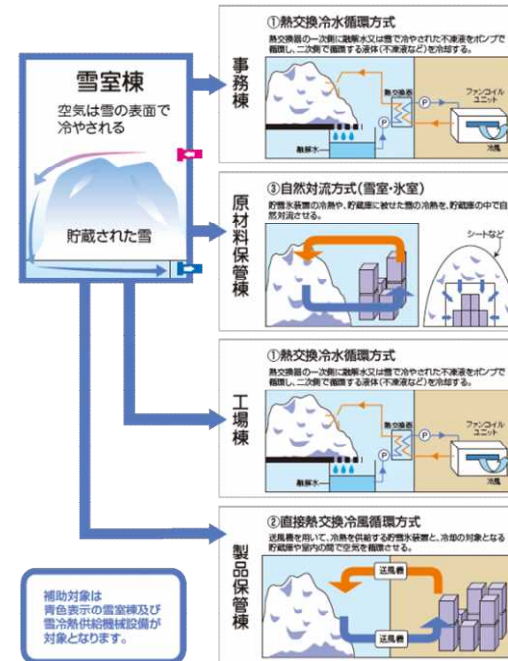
雪室棟

空気は雪の表面で冷やされる

貯蔵された雪

事務棟

①熱交換冷水循環方式

熱交換器の一次側に融解水又は雪で冷やされた不凍液をポンプで循環し、二次側で循環する液体(不凍液など)を冷却する。

熱交換器

ファンコイルユニット

融解水

冷風

原材料保管棟

③自然対流方式(雪室・氷室)

貯雪冷装置の冷熱や、貯蔵庫に被せた雪の冷熱を、貯蔵庫の中で自然対流させる。

シートなど

工場棟

①熱交換冷水循環方式

熱交換器の一次側に融解水又は雪で冷やされた不凍液をポンプで循環し、二次側で循環する液体(不凍液など)を冷却する。

熱交換器

ファンコイルユニット

融解水

冷風

製品保管棟

②直接熱交換冷風循環方式

送風機を用いて、冷熱を供給する貯雪冷装置と、冷却の対象となる貯蔵庫や室内の間で空気を循環させる。

送風機

送風機

補助対象は青色表示の雪室棟及び雪冷熱供給機械設備が対象となります。